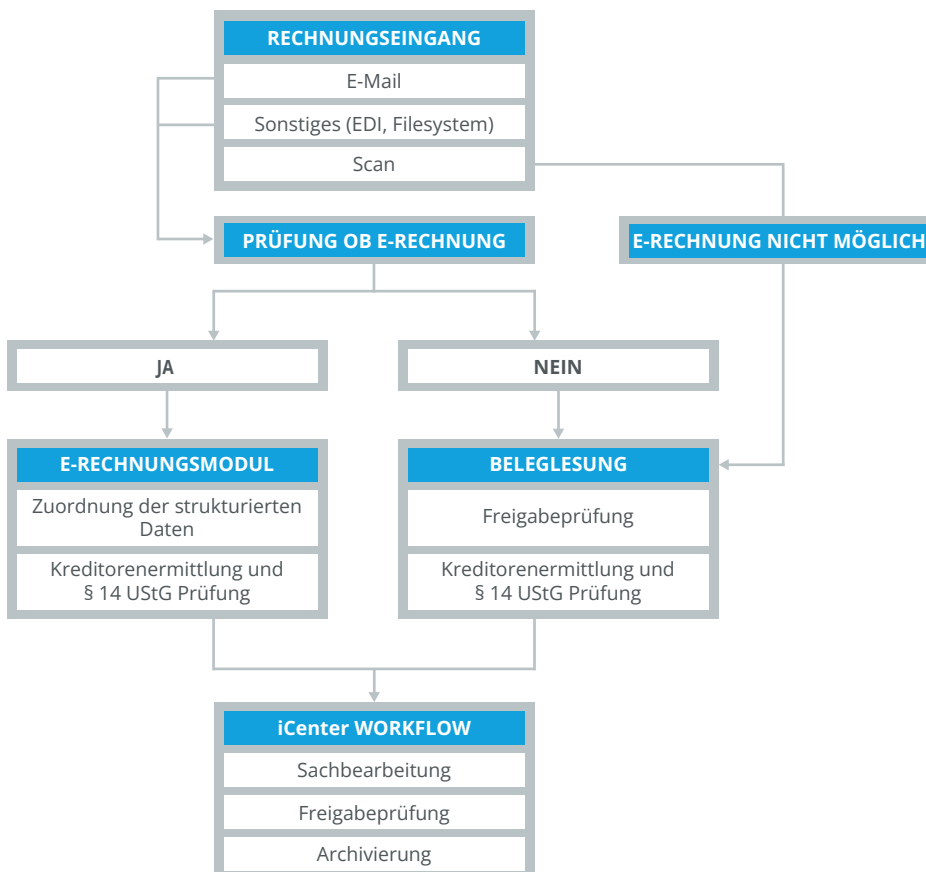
RECHNUNGSEINGANG
E-Mail
Sonstiges (EDI, Filesystem)
Scan

PRÜFUNG OB E-RECHNUNG

E-RECHNUNG NICHT MÖGLICH

JA

NEIN

E-RECHNUNGSMODUL
Zuordnung der strukturierten Daten
Kreditorenermittlung und § 14 UStG Prüfung

BELEGLESUNG
Freigabeprüfung
Kreditorenermittlung und § 14 UStG Prüfung

iCenter WORKFLOW
Sachbearbeitung
Freigabeprüfung
Archivierung